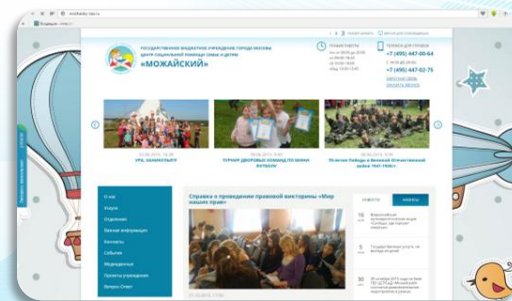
ГОСУДАРСТВЕННОЕ БЮДЖЕТНОЕ УЧРЕЖДЕНИЕ ГОРОДА МОСКВЫ
ЦЕНТР СОЦИАЛЬНОЙ ПОМОЩИ СЕМЬЕ И ДЕТЯМ
«МОЖАЙСКИЙ»

РЕЖИМ РАБОТЫ

ТЕЛЕФОН ДЛЯ СПРАВОК
+7 (495) 447-00-64
+7 (495) 447-02-75

УРА, КАНИКУЛЫ!

ТУРНИР ДВОРОВЫХ КОМАНД ПО МИНИ-ФУТБОЛУ

70-летие Победы в Великой Отечественной войне 1941-1945гг.

О нас
Услуги
Отделения
Важная информация
Контакты
События
Мероприятия
Проекты учреждения
Вопрос-Ответ

Справка о проведении правовой викторины «Мир наших прав»

НОВОСТИ
АНОНСЫ

16
Т
30